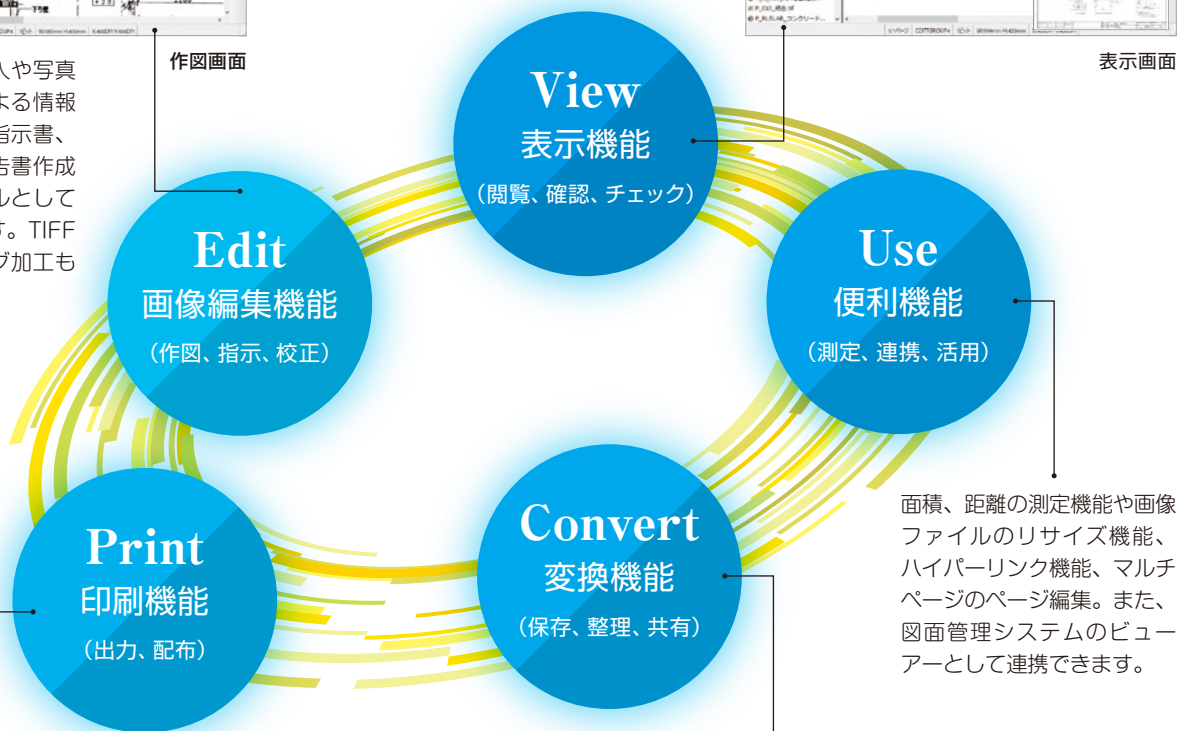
作図画面

表示画面

入や写真
よる情報
指示書、
告書作成
ルとして
す。TIFF
グ加工も

View
表示機能
（閲覧、確認、チェック）

Edit
画像編集機能
（作図、指示、校正）

Use
便利機能
（測定、連携、活用）

面積、距離の測定機能や画像ファイルのリサイズ機能、ハイパーリンク機能、マルチページのページ編集。また、図面管理システムのビューアーとして連携できます。

Print
印刷機能
（出力、配布）

Convert
変換機能
（保存、整理、共有）